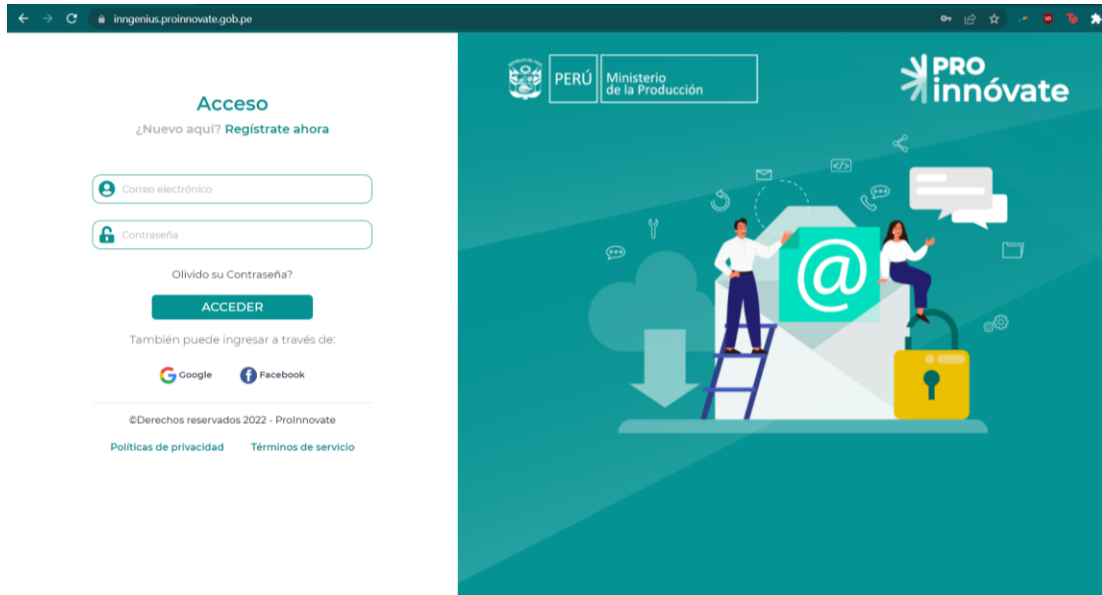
inngenius.proinnovate.gob.pe

Acceso
¿Nuevo aquí? Regístrate ahora

Correo electrónico

Contraseña

Olvido su Contraseña?

ACCEDER

También puede ingresar a través de:

Google Facebook

©Derechos reservados 2022 - ProInnovate

Políticas de privacidad Términos de servicio

PERÚ Ministerio de la Producción

PRO innóvate

@